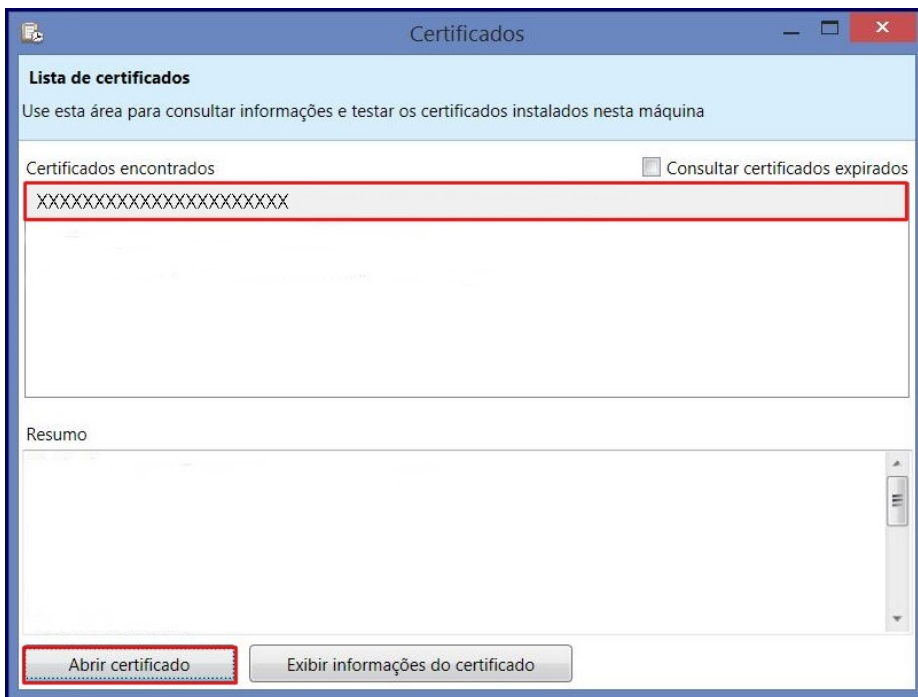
Certificados

Lista de certificados

Use esta área para consultar informações e testar os certificados instalados nesta máquina

Certificados encontrados

Consultar certificados expirados

XXXXXXXXXXXXXXXXXXXXXX

Resumo

Abrir certificado

Exibir informações do certificado